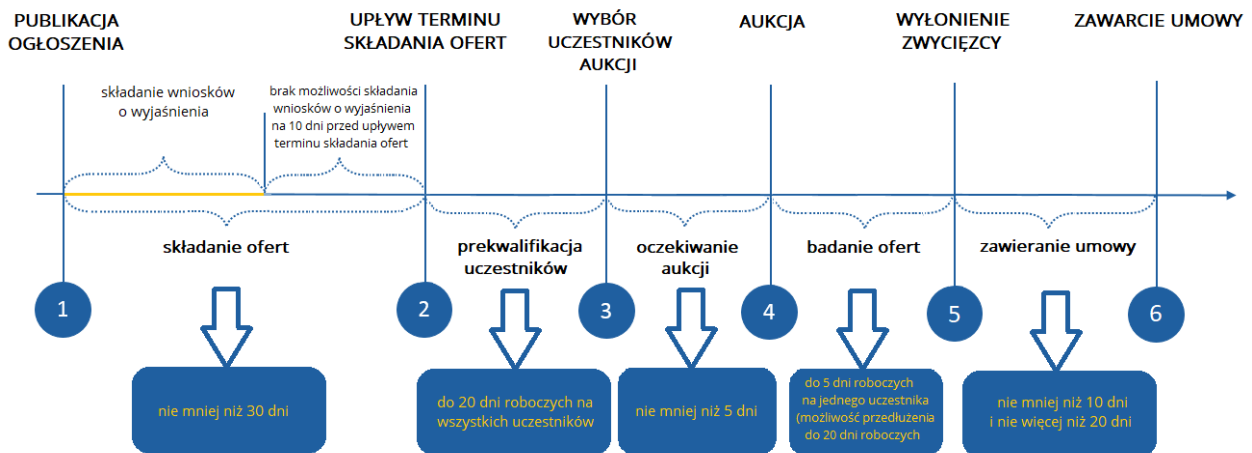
PUBLIKACJA OGŁOSZENIA

UPŁYW TERMINU SKŁADANIA OFERT

WYBÓR UCZESTNIKÓW AUKCJI

AUKCJA

WYŁONIENIE ZWYCIĘZCY

ZAWARCIE UMOWY

składanie wniosków o wyjaśnienia

brak możliwości składania wniosków o wyjaśnienia na 10 dni przed upływem terminu składania ofert

składanie ofert

prekwalifikacja uczestników

oczekiwanie aukcji

badanie ofert

zawieranie umowy

1

2

3

4

5

6

nie mniej niż 30 dni

do 20 dni roboczych na wszystkich uczestników

nie mniej niż 5 dni

do 5 dni roboczych na jednego uczestnika (możliwość przedłużenia do 20 dni roboczych

nie mniej niż 10 dni i nie więcej niż 20 dni